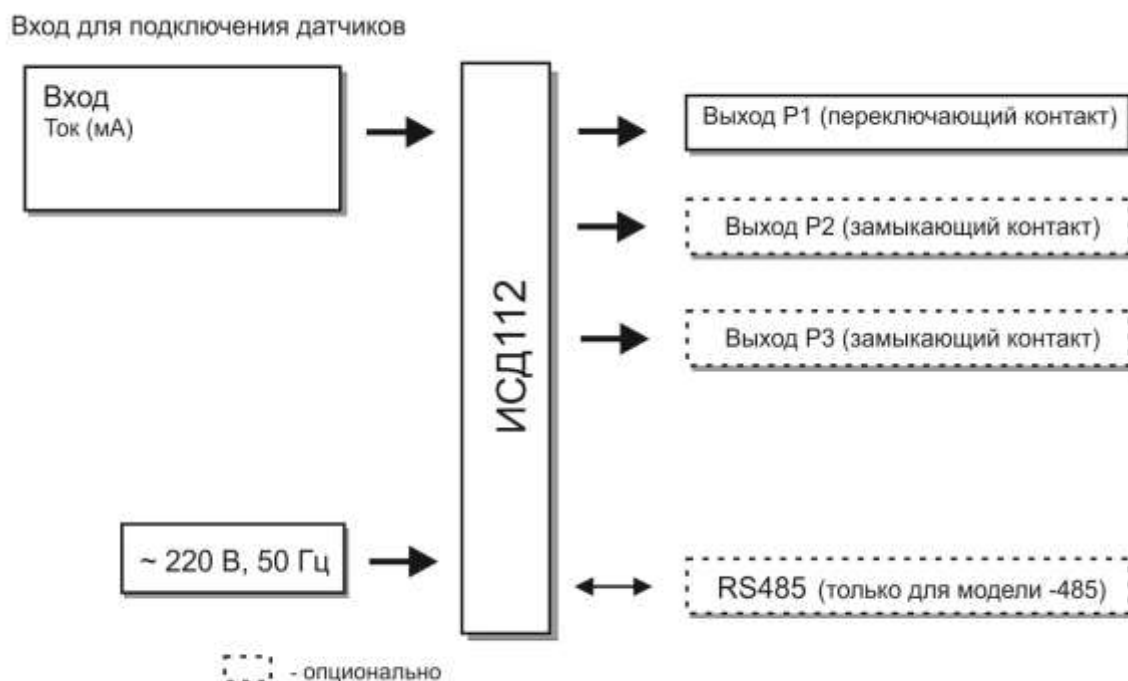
Вход для подключения датчиков

Вход
Ток (мА)

ИСД112

Выход Р1 (переключающий контакт)

Выход Р2 (замыкающий контакт)

Выход Р3 (замыкающий контакт)

~ 220 В, 50 Гц

RS485 (только для модели -485)

- опционально